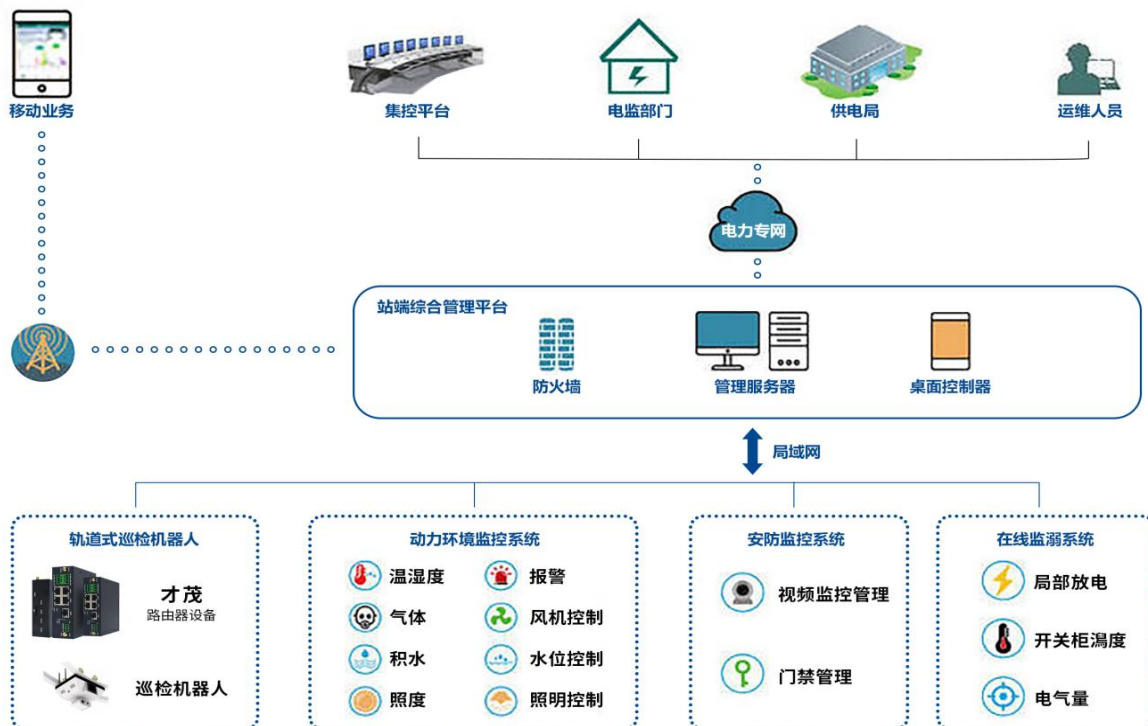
移动业务

集控平台

电监部门

供电局

运维人员

电力专网

站端综合管理平台

防火墙

管理服务器

桌面控制器

局域网

轨道式巡检机器人

才茂
路由器设备

巡检机器人

动力环境监控系统

温湿度

报警

气体

风机控制

积水

水位控制

照度

照明控制

安防监控系统

视频监控管理

门禁管理

在线监溺系统

局部放电

开关柜温度

电气量